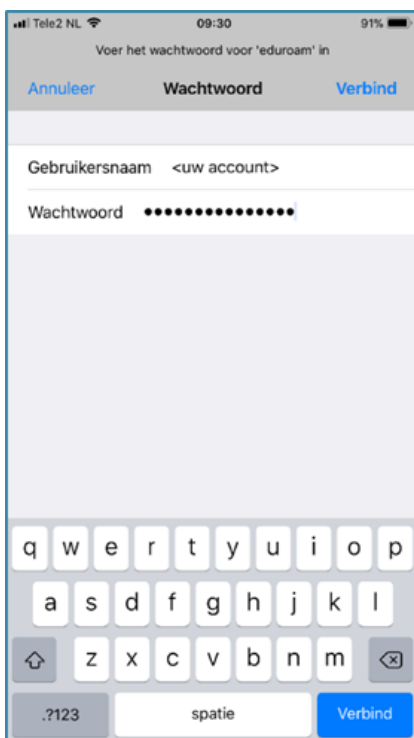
Tele2 NL 09:30 91%

Voer het wachtwoord voor 'eduroam' in

Annuleer Wachtwoord Verbind

Gebruikersnaam <uw account>

Wachtwoord •••••••••••••••

q w e r t y u i o p

a s d f g h j k l

z x c v b n m

.?123 spatie Verbind